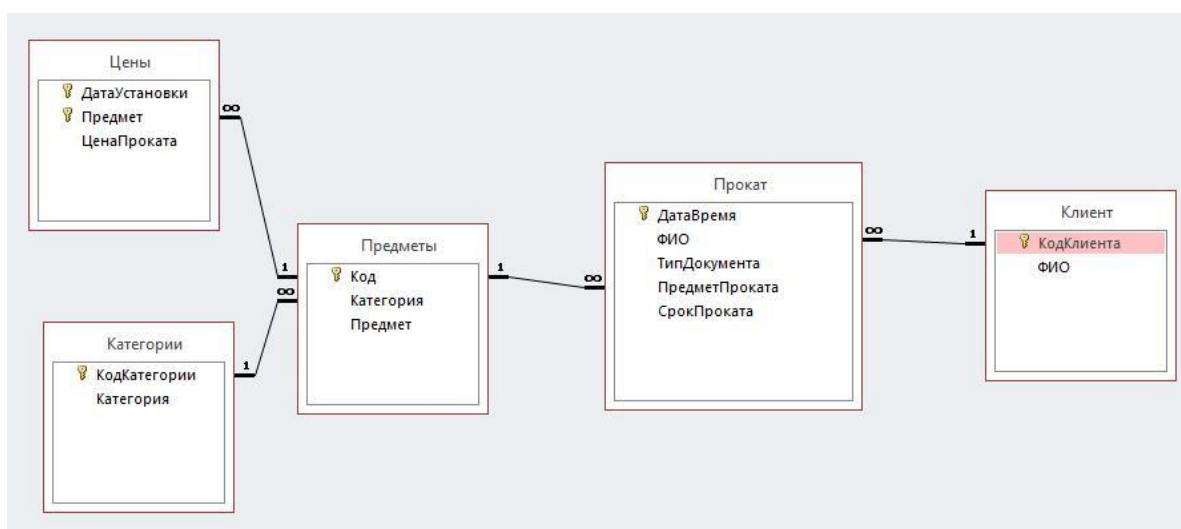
Цены
ДатаУстановки
Предмет
ЦенаПроката

∞

Категории
КодКатегории
Категория

1

1
∞

Предметы
Код
Категория
Предмет

1

∞

Прокат
ДатаВремя
ФИО
ТипДокумента
ПредметПроката
СрокПроката

∞

1

Клиент
КодКлиента
ФИО